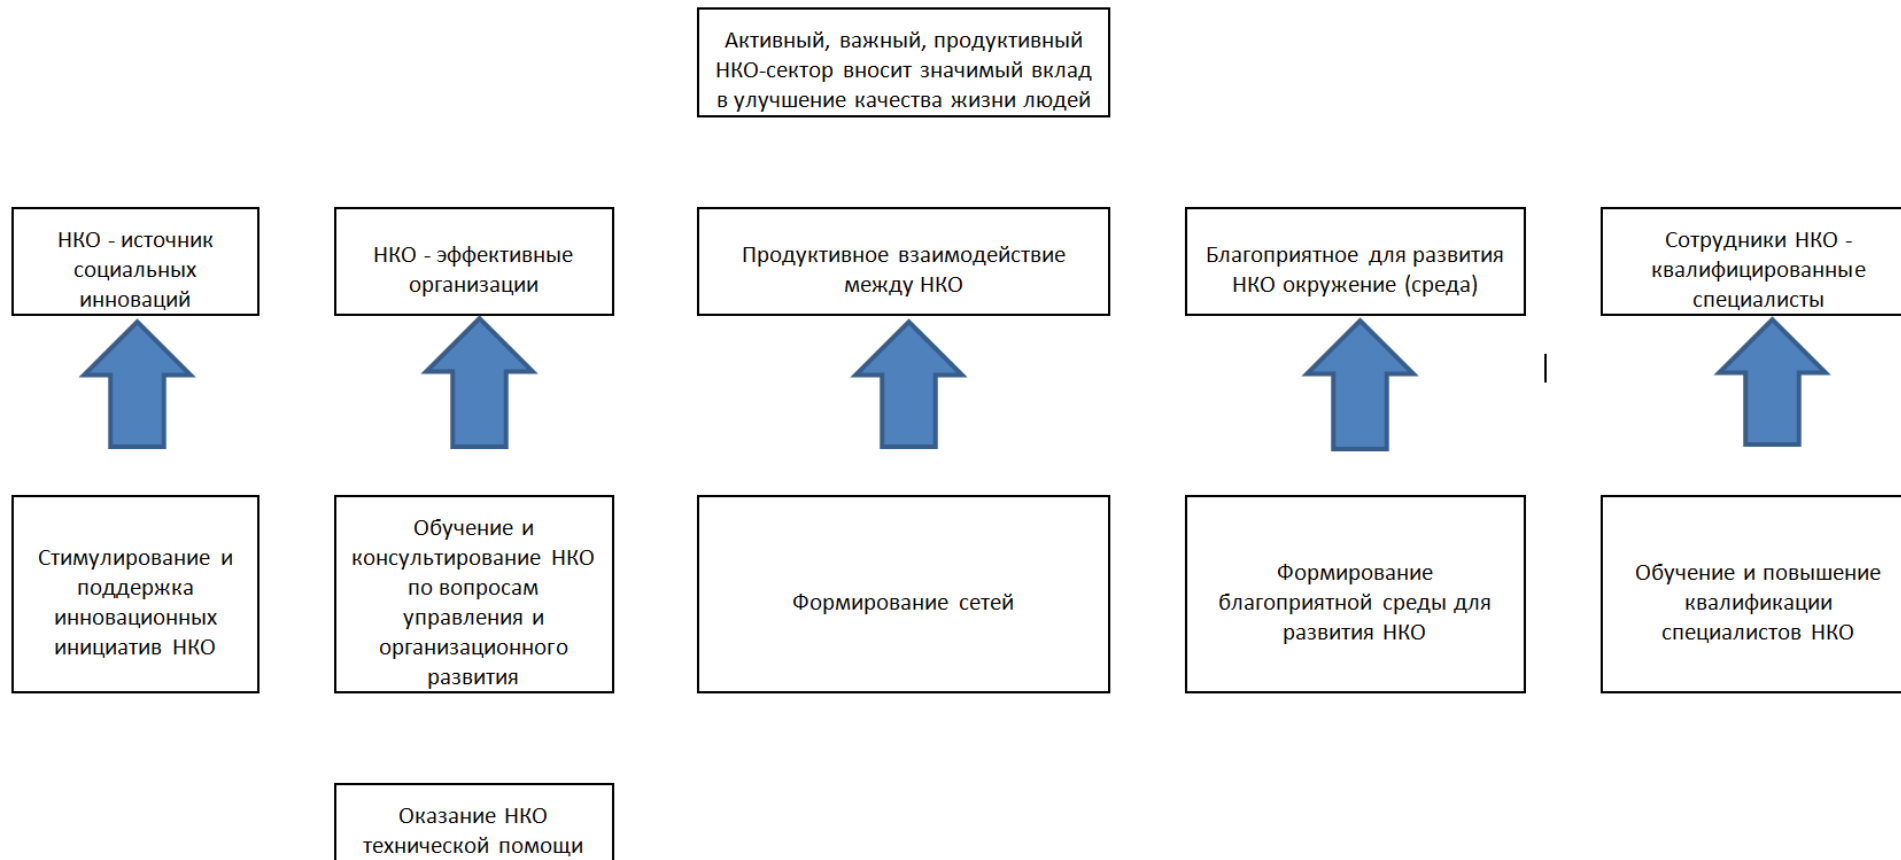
Активный, важный, продуктивный НКО-сектор вносит значимый вклад в улучшение качества жизни людей

НКО - источник социальных инноваций

НКО - эффективные организации

Продуктивное взаимодействие между НКО

Благоприятное для развития НКО окружение (среда)

Сотрудники НКО - квалифицированные специалисты

Стимулирование и поддержка инновационных инициатив НКО

Обучение и консультирование НКО по вопросам управления и организационного развития

Формирование сетей

Формирование благоприятной среды для развития НКО

Обучение и повышение квалификации специалистов НКО

Оказание НКО технической помощи